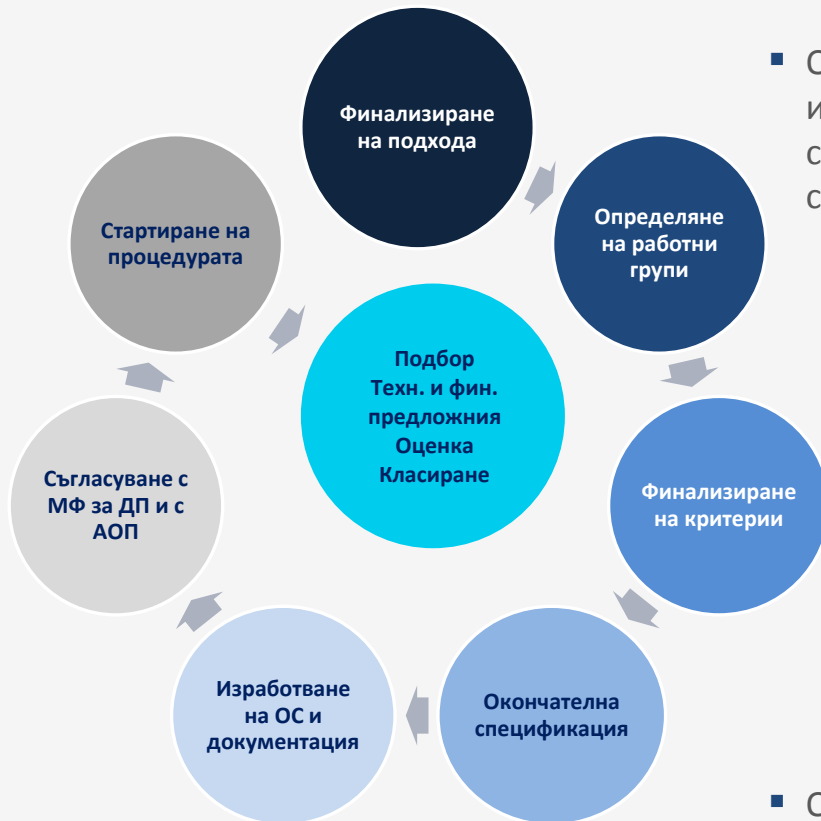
Финализиране на подхода

Определяне на работни групи

Финализиране на критерии

Окончателна спецификация

Изработване на ОС и документация

Съгласуване с МФ за ДП и с АОП

Стартиране на процедурата

Подбор Техн. и фин. предложния Оценка Класиране

▪ С
и
с
с

▪ С